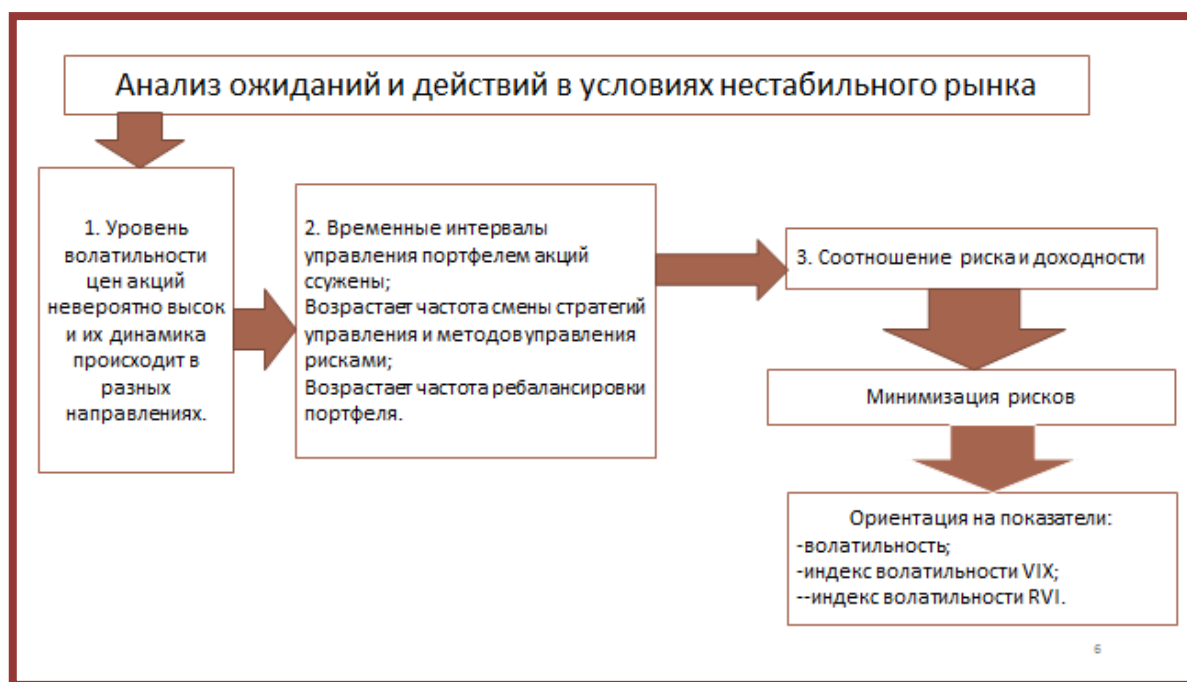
Анализ ожиданий и действий в условиях нестабильного рынка

1. Уровень волатильности цен акций невероятно высок и их динамика происходит в разных направлениях.

2. Временные интервалы управления портфелем акций ссужены;
Возрастает частота смены стратегий управления и методов управления рисками;
Возрастает частота ребалансировки портфеля.

3. Соотношение риска и доходности

Минимизация рисков

Ориентация на показатели:
-волатильность;
-индекс волатильности VIX;
--индекс волатильности RVI.

6